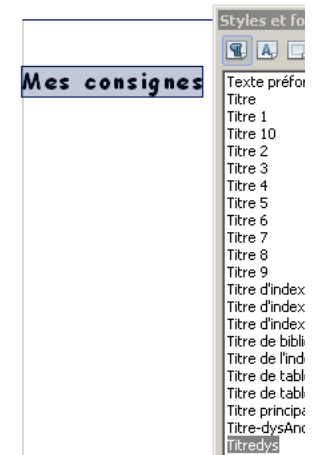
Mes consignes

Styles et fo

Texte préfor
Titre
Titre 1
Titre 10
Titre 2
Titre 3
Titre 4
Titre 5
Titre 6
Titre 7
Titre 8
Titre 9
Titre d'index
Titre d'index
Titre d'index
Titre de bibli
Titre de l'ind
Titre de tabl
Titre de tabl
Titre principa
Titre-dysAnc
Titredys